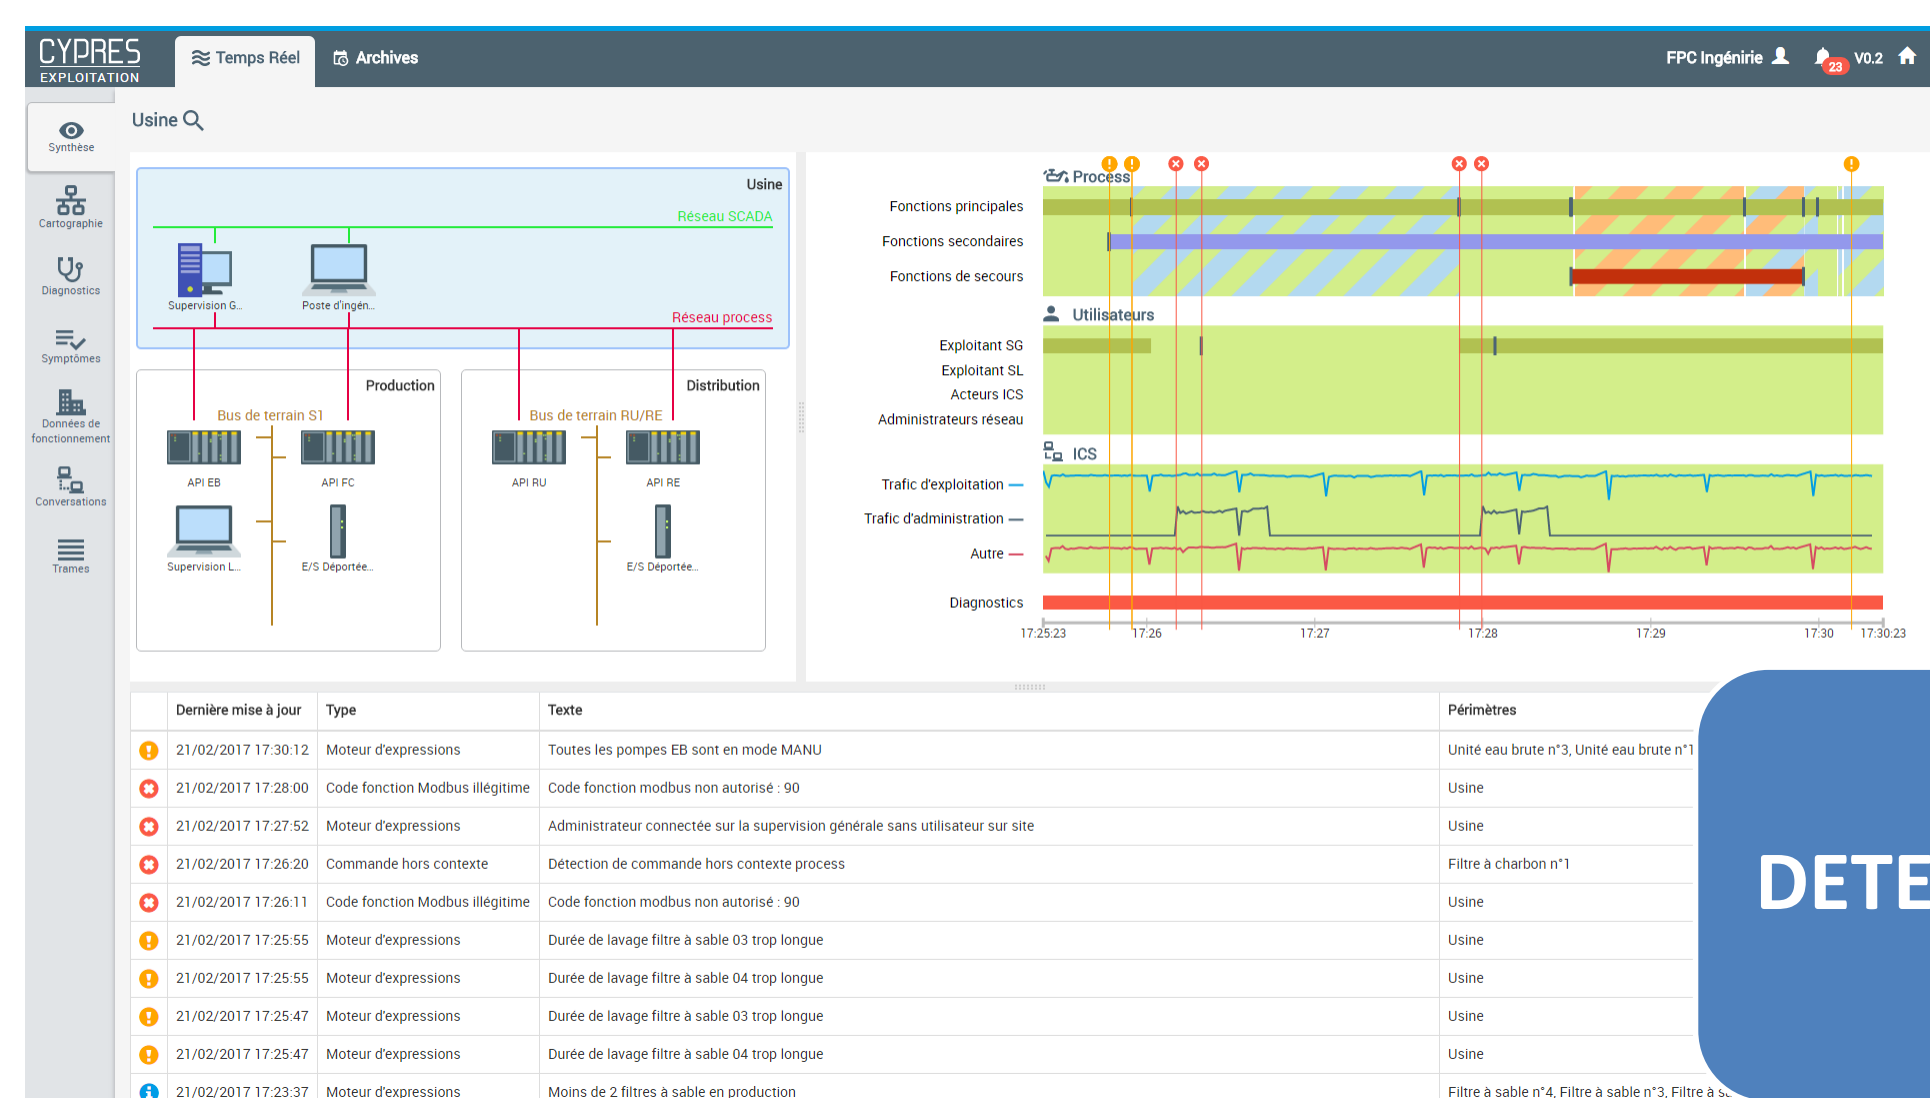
CYPRES EXPLOITATION

Temps Réel Archives

FPC Ingénirie 23 V0.2

Synthèse
Cartographie
Diagnostics
Symptômes
Données de fonctionnement
Conversations
Trames

Usine

Usine
Réseau SCADA
Supervision G...
Poste d'ingén...
Réseau process

Production
Bus de terrain S1
API EB
API FC
Supervision L...
E/S Déportée...

Distribution
Bus de terrain RU/RE
API RU
API RE
E/S Déportée...

Process
Fonctions principales
Fonctions secondaires
Fonctions de secours
Utilisateurs
Exploitant SG
Exploitant SL
Acteurs ICS
Administrateurs réseau
ICS
Trafic d'exploitation —
Trafic d'administration —
Autre —
Diagnostics
17:25:23 17:26 17:27 17:28 17:29 17:30 17:30:23

| | Dernière mise à jour | Type | Texte | Périmètres |
|---|---|---|---|---|
| | 21/02/2017 17:30:12 | Moteur d'expressions | Toutes les pompes EB sont en mode MANU | Unité eau brute n°3, Unité eau brute n°1 |
| | 21/02/2017 17:28:00 | Code fonction Modbus illégitime | Code fonction modbus non autorisé : 90 | Usine |
| | 21/02/2017 17:27:52 | Moteur d'expressions | Administrateur connectée sur la supervision générale sans utilisateur sur site | Usine |
| | 21/02/2017 17:26:20 | Commande hors contexte | Détection de commande hors contexte process | Filtre à charbon n°1 |
| | 21/02/2017 17:26:11 | Code fonction Modbus illégitime | Code fonction modbus non autorisé : 90 | Usine |
| | 21/02/2017 17:25:55 | Moteur d'expressions | Durée de lavage filtre à sable 03 trop longue | Usine |
| | 21/02/2017 17:25:55 | Moteur d'expressions | Durée de lavage filtre à sable 04 trop longue | Usine |
| | 21/02/2017 17:25:47 | Moteur d'expressions | Durée de lavage filtre à sable 03 trop longue | Usine |
| | 21/02/2017 17:25:47 | Moteur d'expressions | Durée de lavage filtre à sable 04 trop longue | Usine |
| | 21/02/2017 17:23:37 | Moteur d'expressions | Moins de 2 filtres à sable en production | Filtre à sable n°4, Filtre à sable n°3, Filtre à s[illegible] |

DETE